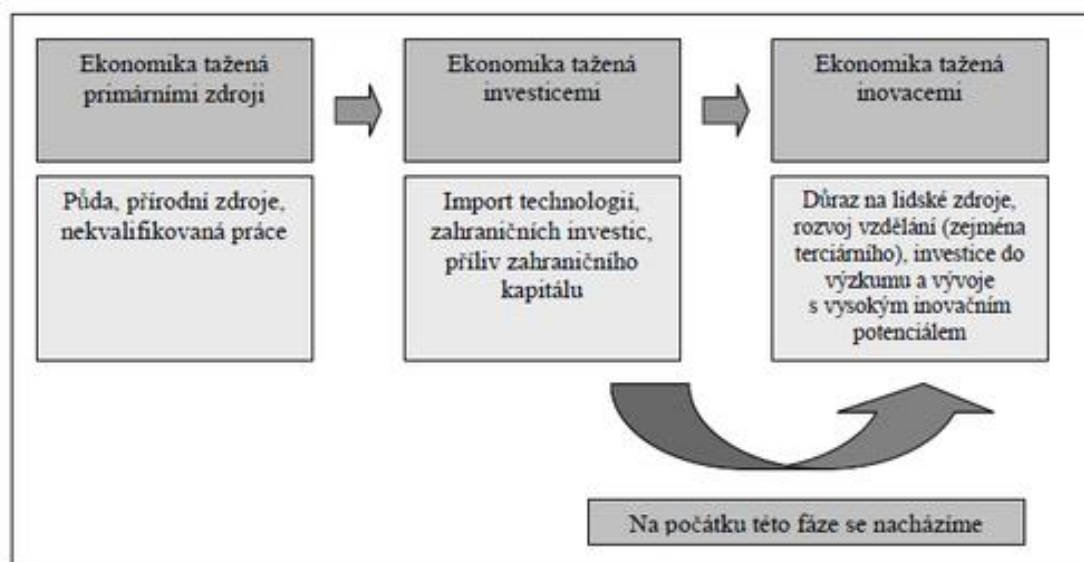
Ekonomika tažená primárními zdroji

Půda, přírodní zdroje, nekvalifikovaná práce

Ekonomika tažená investicemi

Import technologií, zahraničních investic, příliv zahraničního kapitálu

Ekonomika tažená inovacemi

Důraz na lidské zdroje, rozvoj vzdělání (zejména terciárního), investice do výzkumu a vývoje s vysokým inovačním potenciálem

Na počátku této fáze se nacházíme